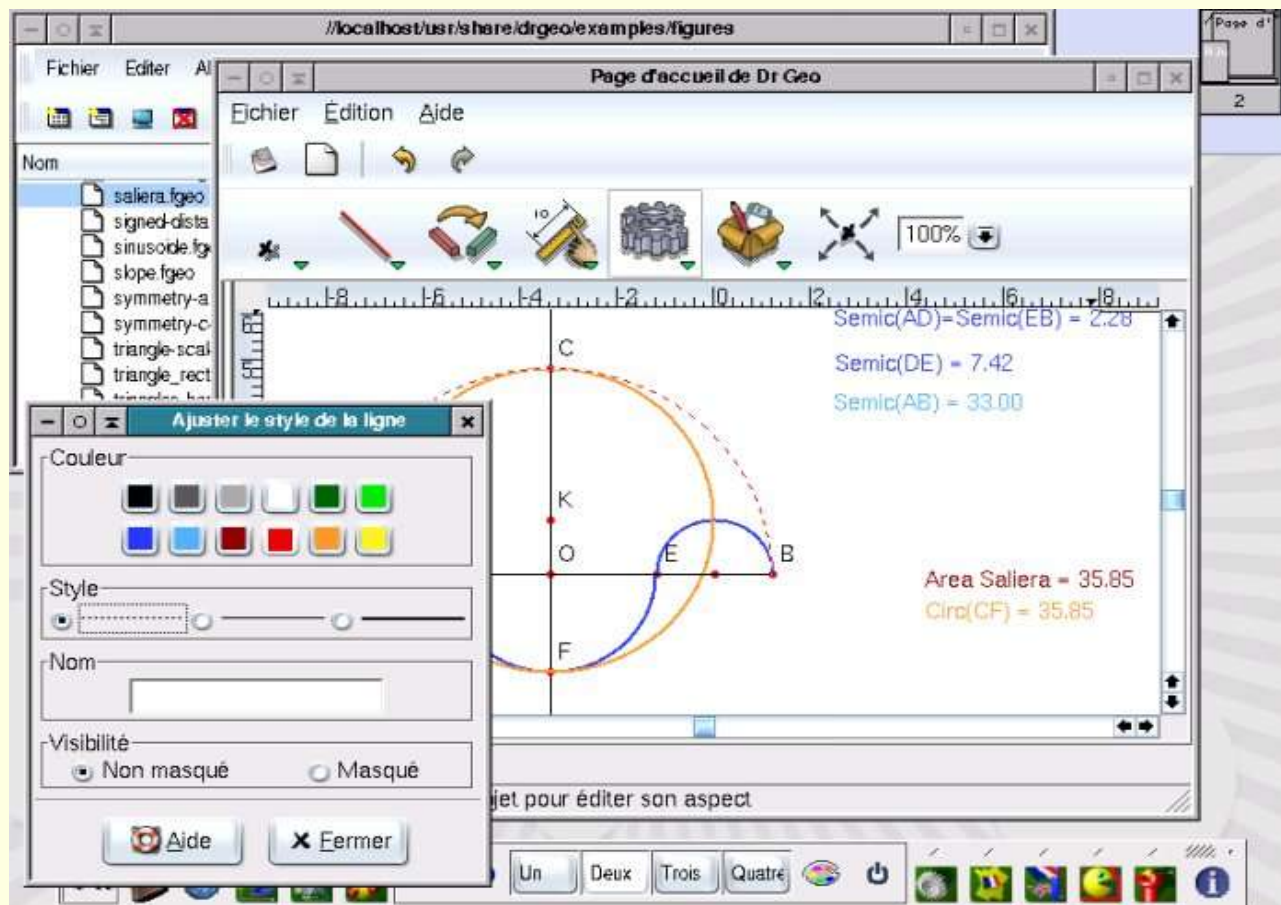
//localhost/usr/share/drgeo/examples/figures

Fichier Editer Al

Nom

saliera.fgeo
signed-dista
sinusoide.fg
slope.fgeo
symmetry-a
symmetry-c
triangle-scal
triangle_rect

Page d'accueil de Dr Geo

Fichier Édition Aide

100%

-8 -6 -4 -2 0 2 4 6 8

Semic(AD)=Semic(EB) = 2.28

Semic(DE) = 7.42

Semic(AB) = 33.00

C

K

O

E

B

F

Area Saliera = 35.85

Circ(CF) = 35.85

Ajuster le style de la ligne

Couleur

Style

Nom

Visibilité

Non masqué

Masqué

Aide

Fermer

jet pour éditer son aspect

Un Deux Trois Quatre

Page d'

2